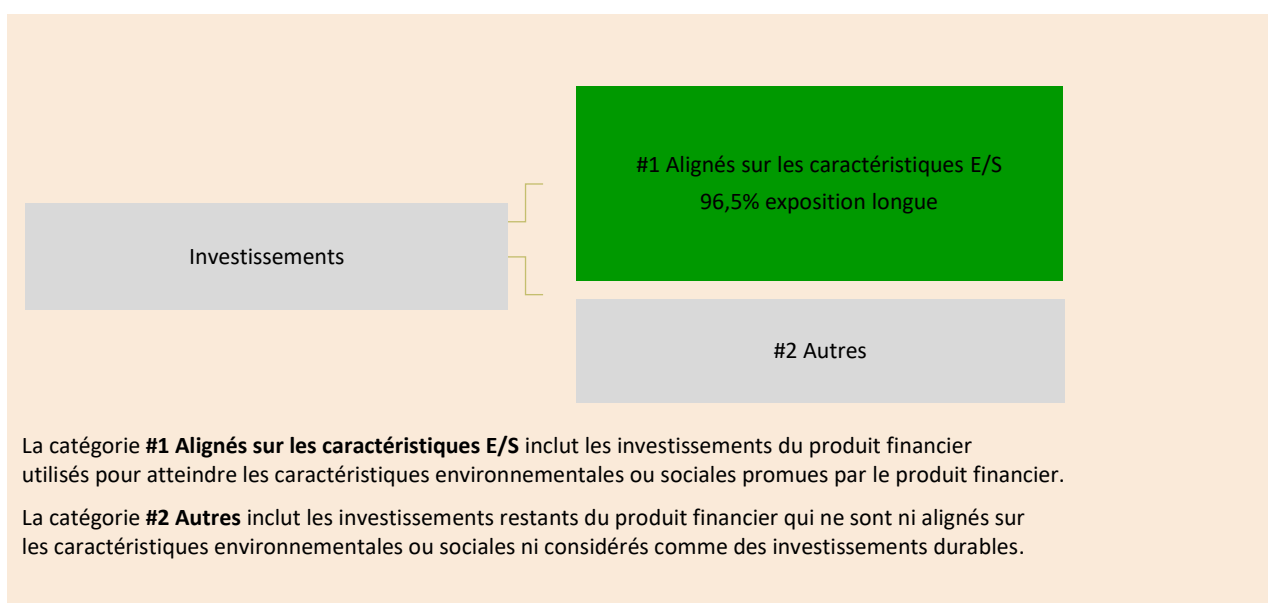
Investissements

#1 Alignés sur les caractéristiques E/S
96,5% exposition longue

#2 Autres

La catégorie **#1 Alignés sur les caractéristiques E/S** inclut les investissements du produit financier utilisés pour atteindre les caractéristiques environnementales ou sociales promues par le produit financier.

La catégorie **#2 Autres** inclut les investissements restants du produit financier qui ne sont ni alignés sur les caractéristiques environnementales ou sociales ni considérés comme des investissements durables.